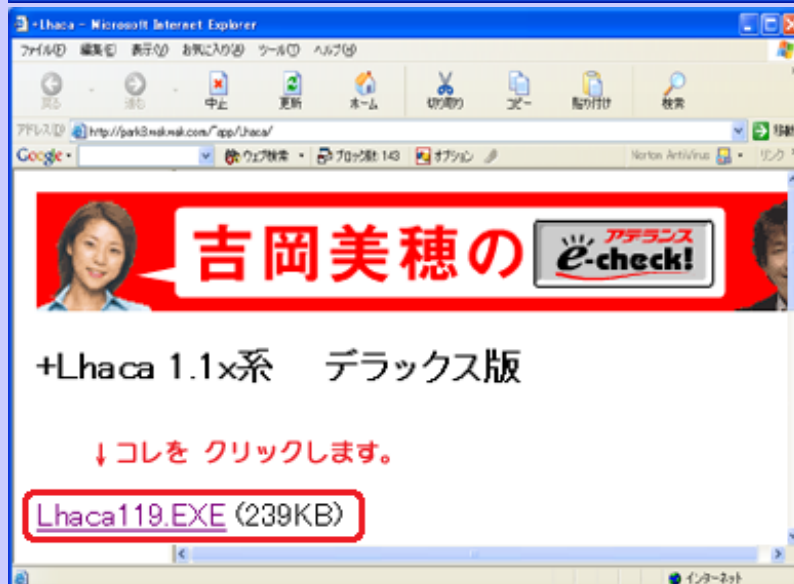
+Lhaca - Microsoft Internet Explorer

ファイル(F) 編集(E) 表示(V) お気に入り(A) ツール(T) ヘルプ(H)

戻る 進む 中止 更新 ホーム 切り取り コピー 貼り付け 検索

アドレス(D) http://park8.wakwak.com/~app/Lhaca/

移動

Google ウェブ検索 ブロック数 143 オプション Norton AntiVirus リンク

吉岡美穂の アデランス e-check!

+Lhaca 1.1x系 デラックス版

↓コレを クリックします。

Lhaca119.EXE (239KB)

インターネット